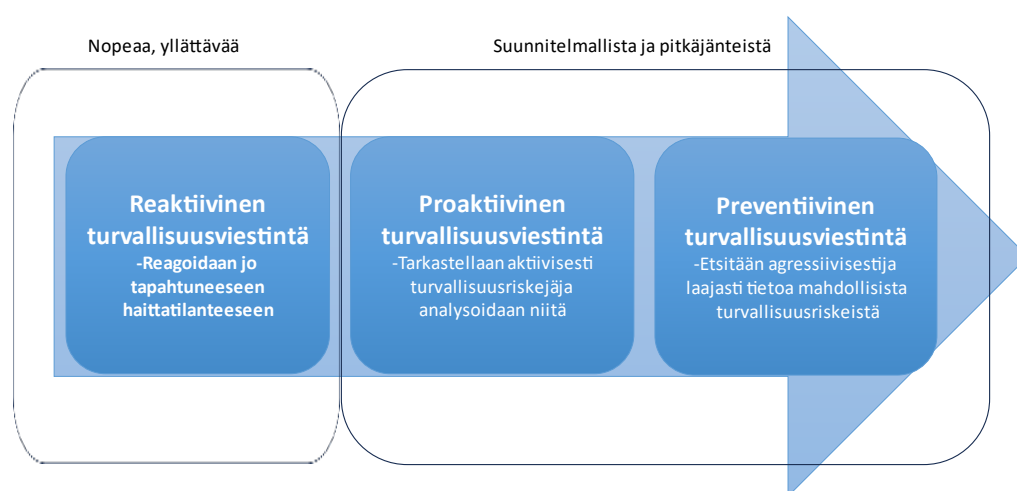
Nopeaa, yllättävää

Suunnitelmallista ja pitkäjänteistä

Reaktiivinen turvallisuusviestintä
-Reagoidaan jo tapahtuneeseen haittatilanteeseen

Proaktiivinen turvallisuusviestintä
-Tarkastellaan aktiivisesti turvallisuusriskejäja analysoidaan niitä

Preventiivinen turvallisuusviestintä
-Etsitään agressiivisestija laajasti tietoa mahdollisista turvallisuusriskeistä